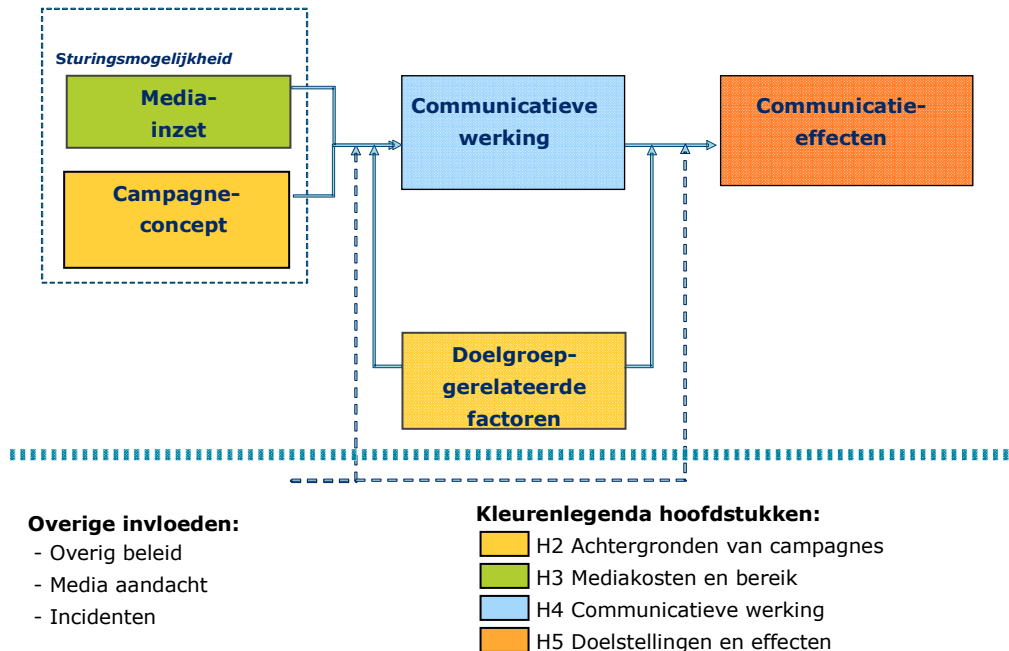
Sturingsmogelijkheid

Media-inzet

Campagne-concept

Communicatieve werking

Communicatie-effecten

Doelgroep-gerelateerde factoren

Overige invloeden:
- Overig beleid
- Media aandacht
- Incidenten

Kleurenlegenda hoofdstukken:
H2 Achtergronden van campagnes
H3 Mediakosten en bereik
H4 Communicatieve werking
H5 Doelstellingen en effecten